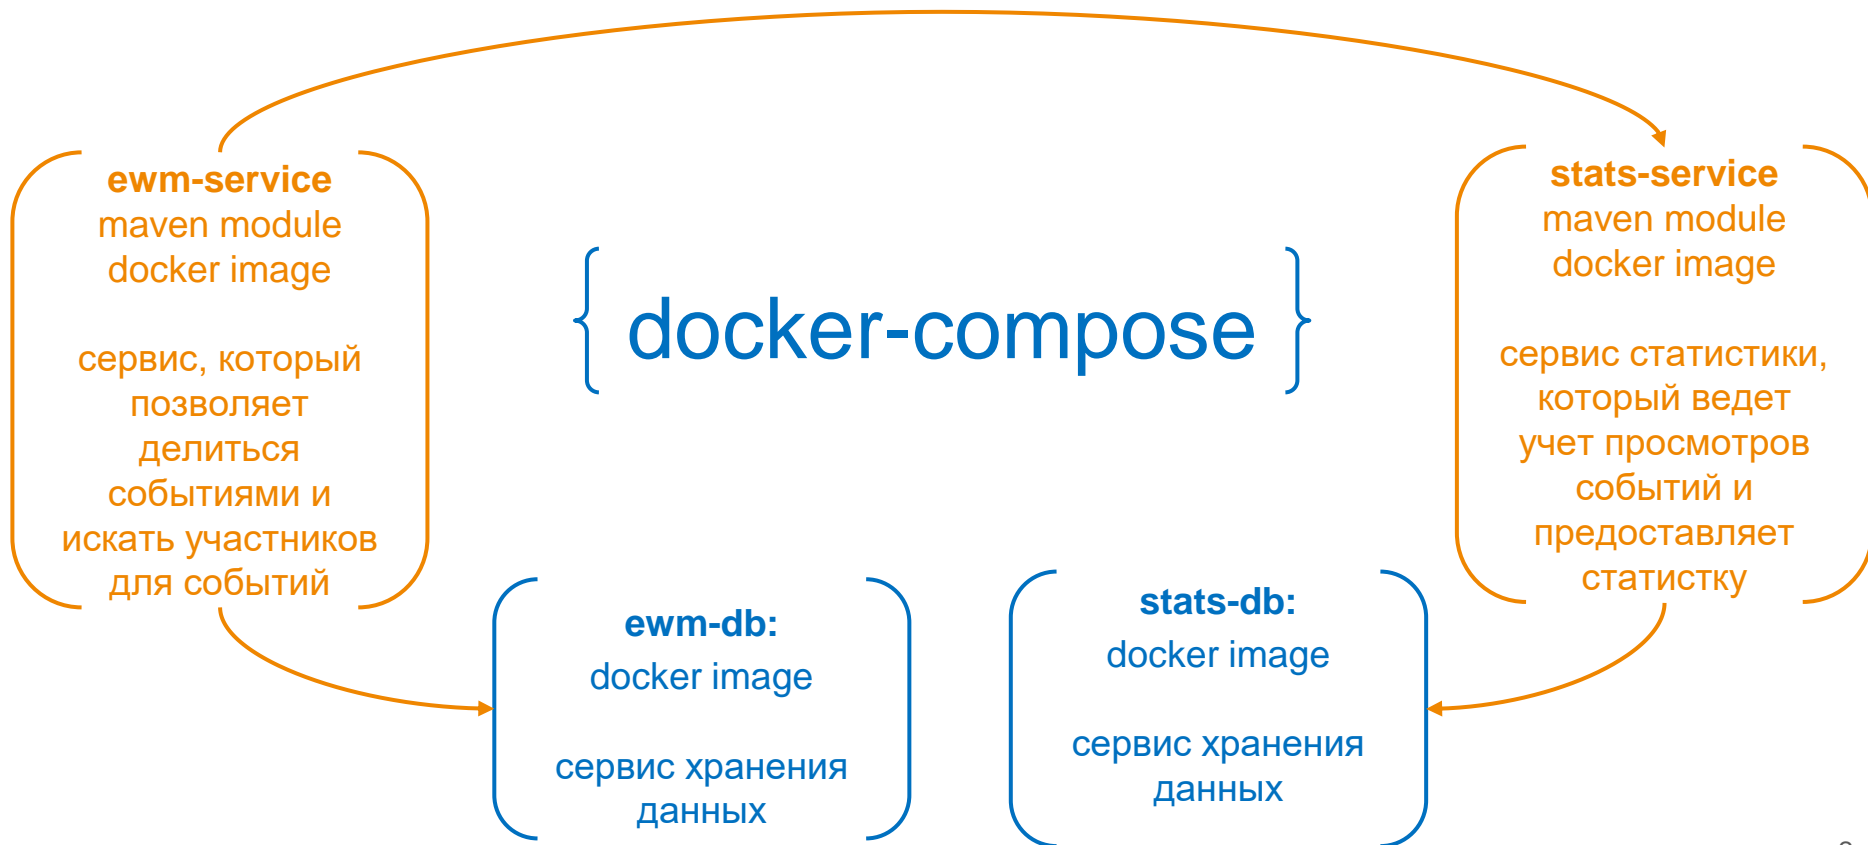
ewm-service
maven module
docker image

сервис, который позволяет делиться событиями и искать участников для событий

docker-compose

stats-service
maven module
docker image

сервис статистики, который ведет учет просмотров событий и предоставляет статистку

ewm-db:
docker image

сервис хранения данных

stats-db:
docker image

сервис хранения данных